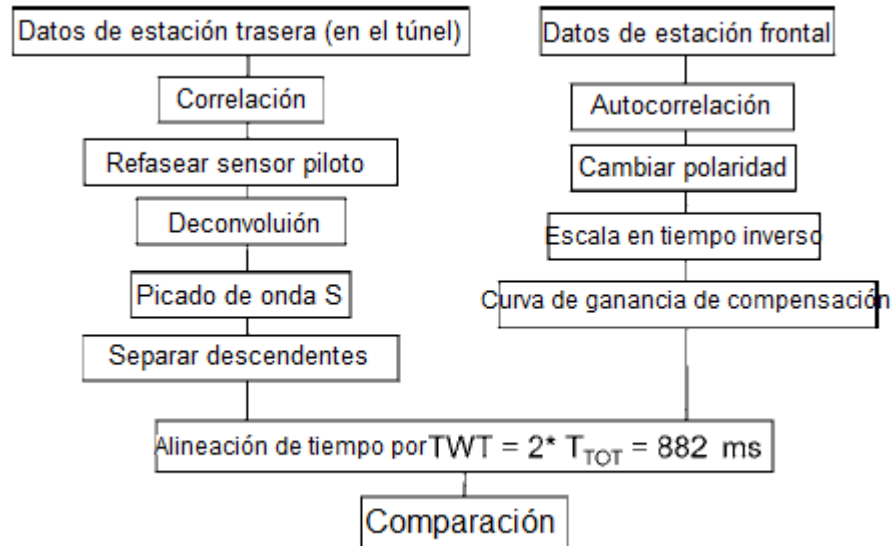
Datos de estación trasera (en el túnel)

Correlación

Refasear sensor piloto

Deconvoluión

Picado de onda S

Separar descendentes

Datos de estación frontal

Autocorrelación

Cambiar polaridad

Escala en tiempo inverso

Curva de ganancia de compensación

Alineación de tiempo por TWT = 2* $T_{TOT}$ = 882 ms

Comparación